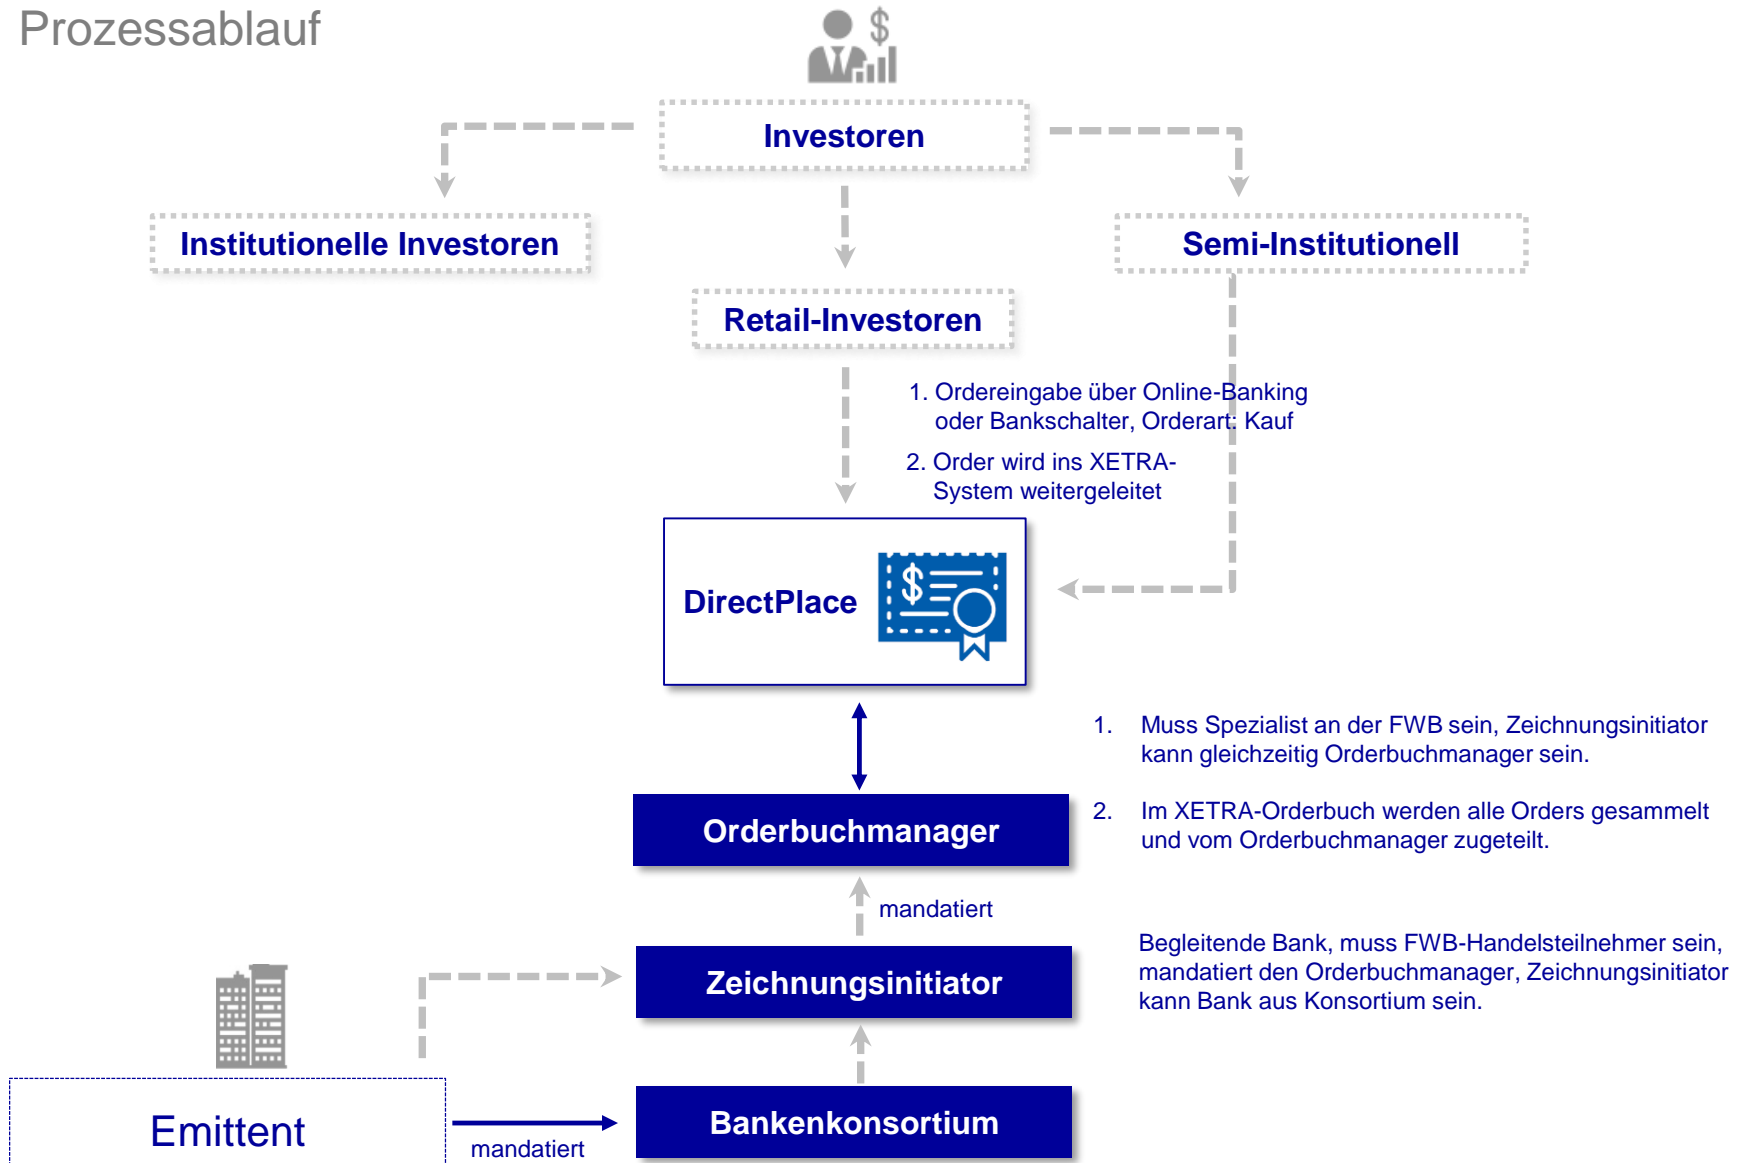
Prozessablauf

$

Investoren

Institutionelle Investoren

Semi-Institutionell

Retail-Investoren

1. Ordereingabe über Online-Banking oder Bankschalter, Orderart: Kauf

2. Order wird ins XETRA-System weitergeleitet

DirectPlace

$

1. Muss Spezialist an der FWB sein, Zeichnungsinitiator kann gleichzeitig Orderbuchmanager sein.

2. Im XETRA-Orderbuch werden alle Orders gesammelt und vom Orderbuchmanager zugeteilt.

Orderbuchmanager

mandatiert

Zeichnungsinitiator

Begleitende Bank, muss FWB-Handelsteilnehmer sein, mandatiert den Orderbuchmanager, Zeichnungsinitiator kann Bank aus Konsortium sein.

Emittent

mandatiert

Bankenkonsortium